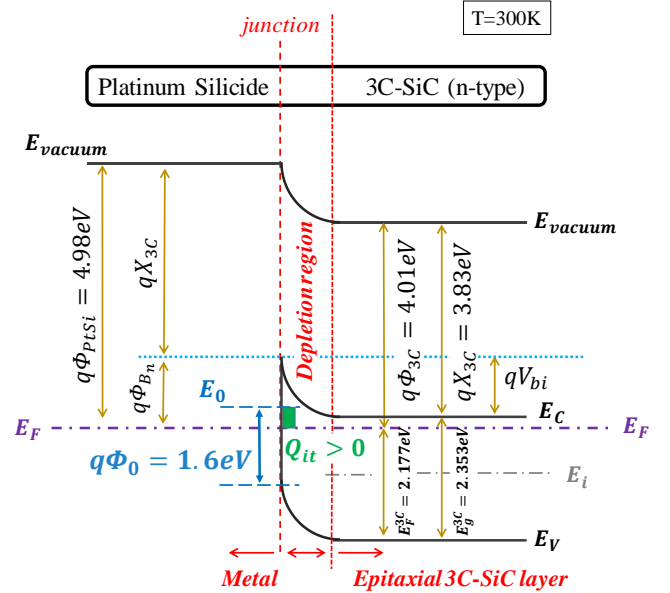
junction

T=300K

Platinum Silicide 3C-SiC (n-type)

$E_{vacuum}$

$q\Phi_{PtSi} = 4.98eV$

$qX_{3C}$

$q\Phi_{Bn}$

$E_{vacuum}$

Depletionregion

$q\Phi_{3C} = 4.01eV$

$qX_{3C} = 3.83eV$

$qV_{bi}$

$E_0$

$E_C$

$E_F$

$E_F$

$q\Phi_0 = 1.6eV$

$Q_{it} > 0$

$E_i$

$E_F^{3C} = 2.177eV$

$E_g^{3C} = 2.353eV$

$E_V$

Metal

Epitaxial 3C-SiC layer